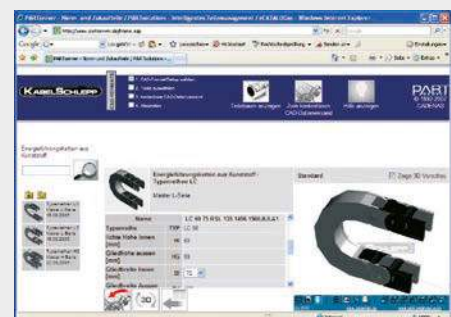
PARTserver - Norm- und Zukaufteile | PARTsolutions - Intelligentes Teilemanagement | CADENAS - Windows Internet Explorer

http://www.partserver.de/home.asp

Google

KABELSCHLEPP

PART
CADENAS

Energieführungsketten aus Kunststoff

Energieführungsketten aus Kunststoff - Typenreihe LC

Standard

Zeige 3D Vorschau

Master L-Serie

| Name | LC 60 75 RSL 120 1496 1900 |
|---|---|
| Typenreihe | LC 60 |
| Lichte Höhe innen [mm] | 60 |
| Gliedbreite aussen [mm] | 60 |
| Gliedbreite innen [mm] | 75 |
| Gliedbreite aussen | |

3D